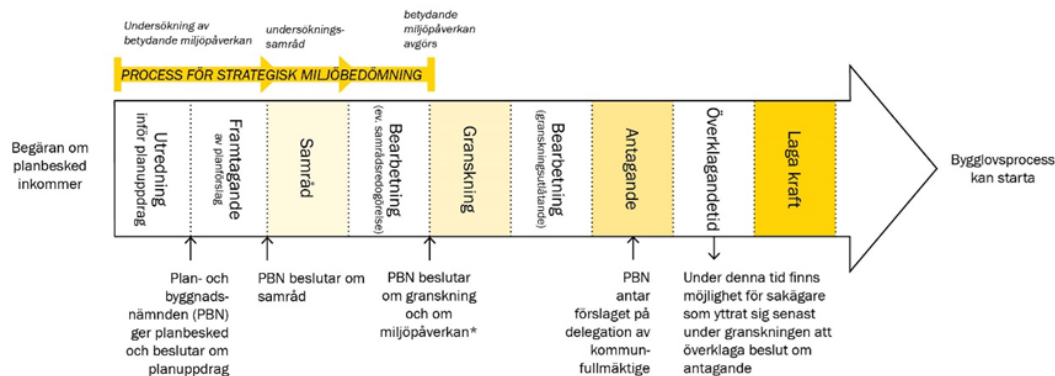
Undersökning av betydande miljöpåverkan

undersökningssamråd

betydande miljöpåverkan avgörs

PROCESS FÖR STRATEGISK MILJÖBEDÖMNING

Begäran om planbesked inkommer

Utredning inför planuppdrag

Framtagande av planförslag

Samråd

Bearbetning (ev. samrådsredogörelse)

Granskning

Bearbetning (granskningsutlåtande)

Antagande

Överklagandetid

Laga kraft

Bygglovsprocess kan starta

Plan- och byggnadsnämnden (PBN) ger planbesked och beslutar om planuppdrag

PBN beslutar om samråd

PBN beslutar om granskning och om miljöpåverkan*

PBN antar förslaget på delegation av kommunfullmäktige

Under denna tid finns möjlighet för sakägare som yttrat sig senast under granskningen att överklaga beslut om antagande